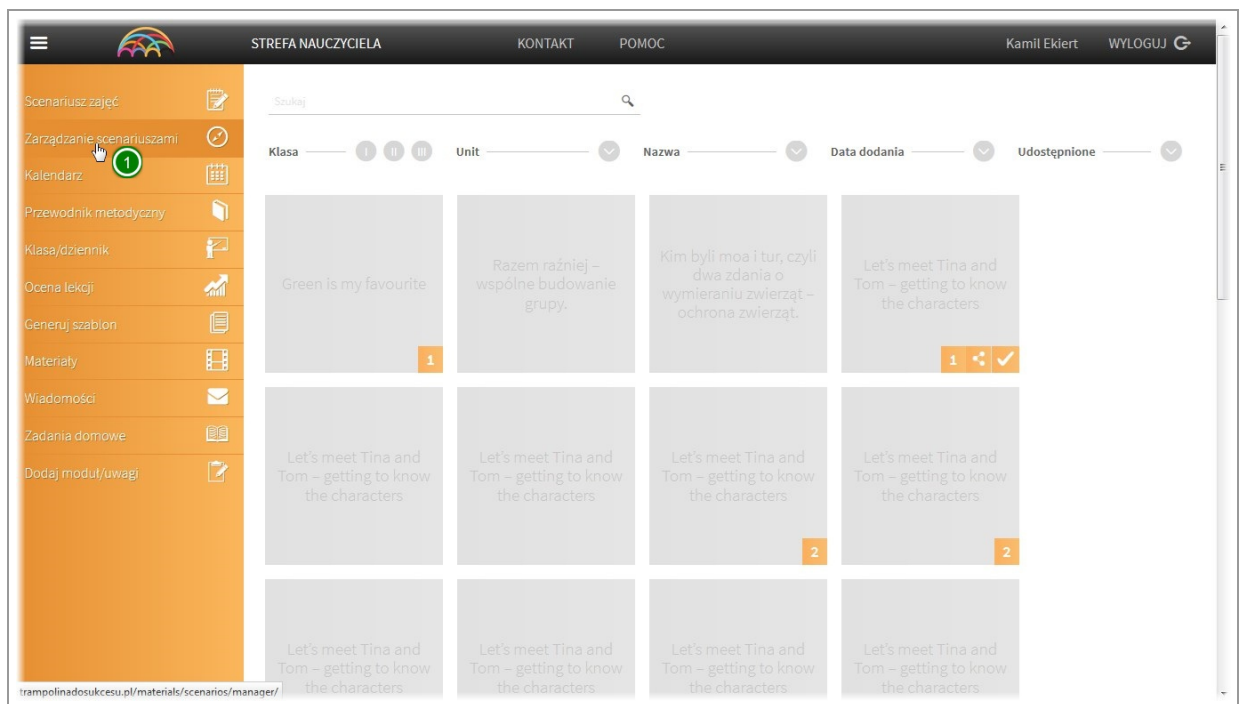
STREFA NAUCZYCIELA KONTAKT POMOC Kamil Ekiert WYLOGUJ

Scenariusz zajęć
Zarządzanie scenariuszami
1
Kalendarz
Przewodnik metodyczny
Klasa/dziennik
Ocena lekcji
Generuj szablon
Materiały
Wiadomości
Zadania domowe
Dodaj moduł/uwagi

Szukaj

Klasa I II III Unit Nazwa Data dodania Udostępnione

Green is my favourite
1

Razem raźniej – wspólne budowanie grupy.

Kim byli moa i tur, czyli dwa zdania o wymieraniu zwierząt – ochrona zwierząt.

Let's meet Tina and Tom – getting to know the characters.
1

Let's meet Tina and Tom – getting to know the characters

Let's meet Tina and Tom – getting to know the characters

Let's meet Tina and Tom – getting to know the characters
2

Let's meet Tina and Tom – getting to know the characters
2

Let's meet Tina and Tom – getting to know the characters

Let's meet Tina and Tom – getting to know the characters

Let's meet Tina and Tom – getting to know the characters

Let's meet Tina and Tom – getting to know the characters

trampolinadosukcesu.pl/materials/scenarios/manager/